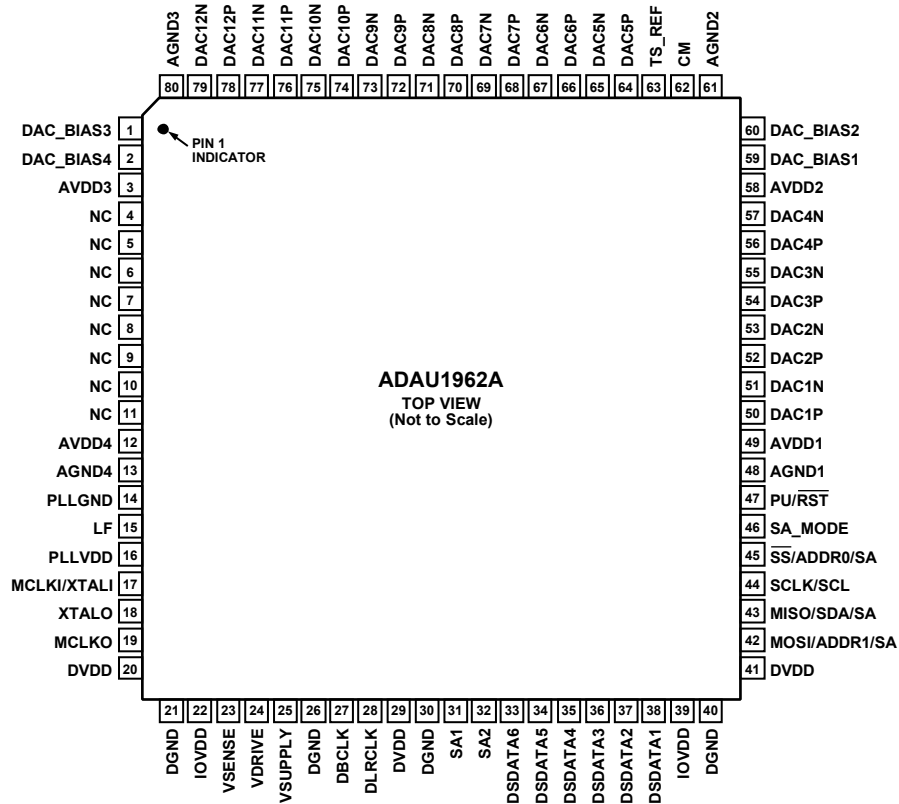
AGND3 80
DAC12N 79
DAC12P 78
DAC11N 77
DAC11P 76
DAC10N 75
DAC10P 74
DAC9N 73
DAC9P 72
DAC8N 71
DAC8P 70
DAC7N 69
DAC7P 68
DAC6N 67
DAC6P 66
DAC5N 65
DAC5P 64
TS_REF 63
CM 62
AGND2 61

DAC_BIAS3 1
DAC_BIAS4 2
AVDD3 3
NC 4
NC 5
NC 6
NC 7
NC 8
NC 9
NC 10
NC 11
AVDD4 12
AGND4 13
PLLGND 14
LF 15
PLLVDD 16
MCLKI/XTALI 17
XTALO 18
MCLKO 19
DVDD 20

PIN 1 INDICATOR

ADAU1962A
TOP VIEW
(Not to Scale)

60 DAC_BIAS2
59 DAC_BIAS1
58 AVDD2
57 DAC4N
56 DAC4P
55 DAC3N
54 DAC3P
53 DAC2N
52 DAC2P
51 DAC1N
50 DAC1P
49 AVDD1
48 AGND1
47 PU/$\overline{RST}$
46 SA_MODE
45 $\overline{SS}$/ADDR0/SA
44 SCLK/SCL
43 MISO/SDA/SA
42 MOSI/ADDR1/SA
41 DVDD

21 DGND
22 IOVDD
23 VSENSE
24 VDRIVE
25 VSUPPLY
26 DGND
27 DBCLK
28 DLRCLK
29 DVDD
30 DGND
31 SA1
32 SA2
33 DSDATA6
34 DSDATA5
35 DSDATA4
36 DSDATA3
37 DSDATA2
38 DSDATA1
39 IOVDD
40 DGND